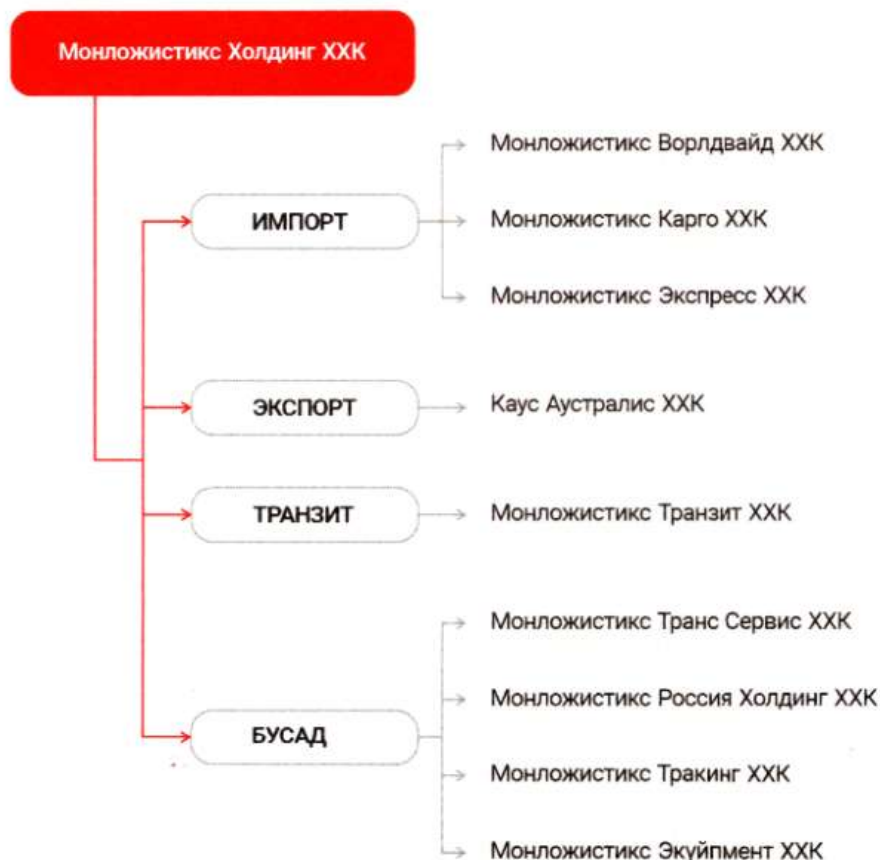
Монложистикс Холдинг ХХК

ИМПОРТ

Монложистикс Ворлдвайд ХХК

Монложистикс Карго ХХК

Монложистикс Экспресс ХХК

ЭКСПОРТ

Каус Аустралис ХХК

ТРАНЗИТ

Монложистикс Транзит ХХК

БУСАД

Монложистикс Транс Сервис ХХК

Монложистикс Россия Холдинг ХХК

Монложистикс Тракинг ХХК

Монложистикс Экуйпмент ХХК